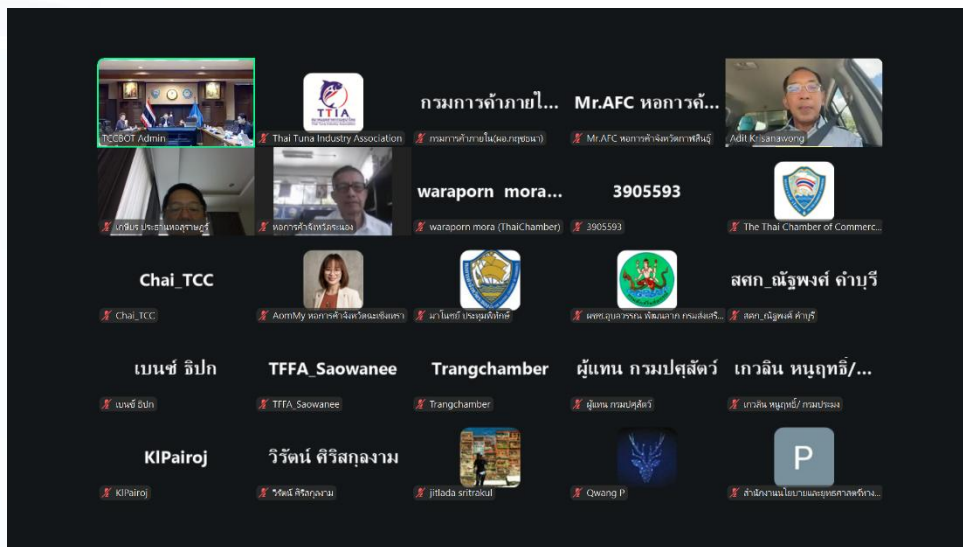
TCCBOT Admin

TTIA

Thai Tuna Industry Association

กรมการค้าภายใ...

กรมการค้าภายใน(ผอ.กฤชอนา)

Mr.AFC หอการค้...

Mr.AFC หอการค้าจังหวัดกาฬสินธุ์

Adit Krisanawong

เกษียร ประธานหอสุราษฎร์

หอการค้าจังหวัดระนอง

waraporn mora...

waraporn mora (ThaiChamber)

3905593

3905593

The Thai Chamber of Commerc...

Chai_TCC

Chai_TCC

AomMy หอการค้าจังหวัดฉะเชิงเทรา

มาโนชย์ ประชุมศักดิ์

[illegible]

สศก_ณัฐพงศ์ คำบุรี

สศก_ณัฐพงศ์ คำบุรี

เบนซ์ อิปก

เบนซ์ อิปก

TFFA_Saowanee

TFFA_Saowanee

Trangchamber

Trangchamber

ผู้แทน กรมปศุสัตว์

ผู้แทน กรมปศุสัตว์

เกวลิน หนูฤทธิ์/...

เกวลิน หนูฤทธิ์/ กรมประมง

KlPairoj

KlPairoj

วิรัตน์ ศิริสกุลงาม

วิรัตน์ ศิริสกุลงาม

jitlada sritrakul

Qwang P

P

สำนักงานนโยบายและยุทธศาสตร์การ...